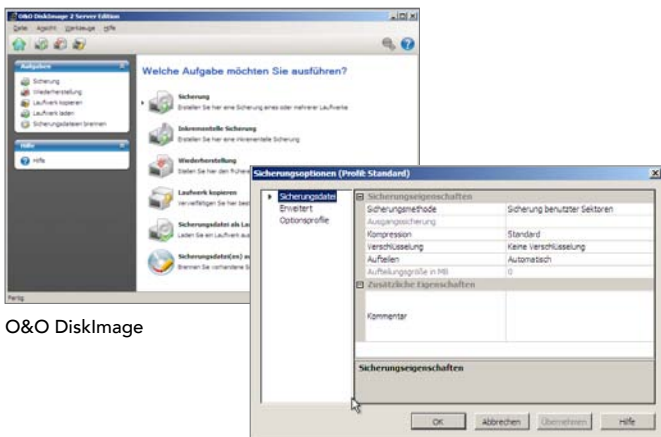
O&O DiskImage 2 Server Edition
Datei Ansicht Werkzeuge Hilfe

Aufgaben
Sicherung
Wiederherstellung
Laufwerk kopieren
Laufwerk laden
Sicherungsdateien brennen

Hilfe
Hilfe

Welche Aufgabe möchten Sie ausführen?

Sicherung
Erstellen Sie hier eine Sicherung eines oder mehrerer Laufwerke

Inkrementelle Sicherung
Erstellen Sie hier eine inkrementelle Sicherung

Wiederherstellung
Stellen Sie hier den früheren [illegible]

Laufwerk kopieren
Vervielfältigen Sie hier best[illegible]

Sicherungsdatei als La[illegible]
Laden Sie ein Laufwerk aus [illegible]

Sicherungsdatei(en) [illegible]
Brennen Sie vorhandene S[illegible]

Fertig

Sicherungsoptionen (Profil: Standard)

Sicherungsdatei
Erweitert
Optionsprofile

Sicherungseigenschaften

| | |
|---|---|
| Sicherungsmethode | Sicherung benutzter Sektoren |
| Ausgangssicherung | |
| Kompression | Standard |
| Verschlüsselung | Keine Verschlüsselung |
| Aufteilen | Automatisch |
| Aufteilungsgröße in MB | 0 |

Zusätzliche Eigenschaften

Kommentar

Sicherungseigenschaften

OK Abbrechen Übernehmen Hilfe

O&O DiskImage